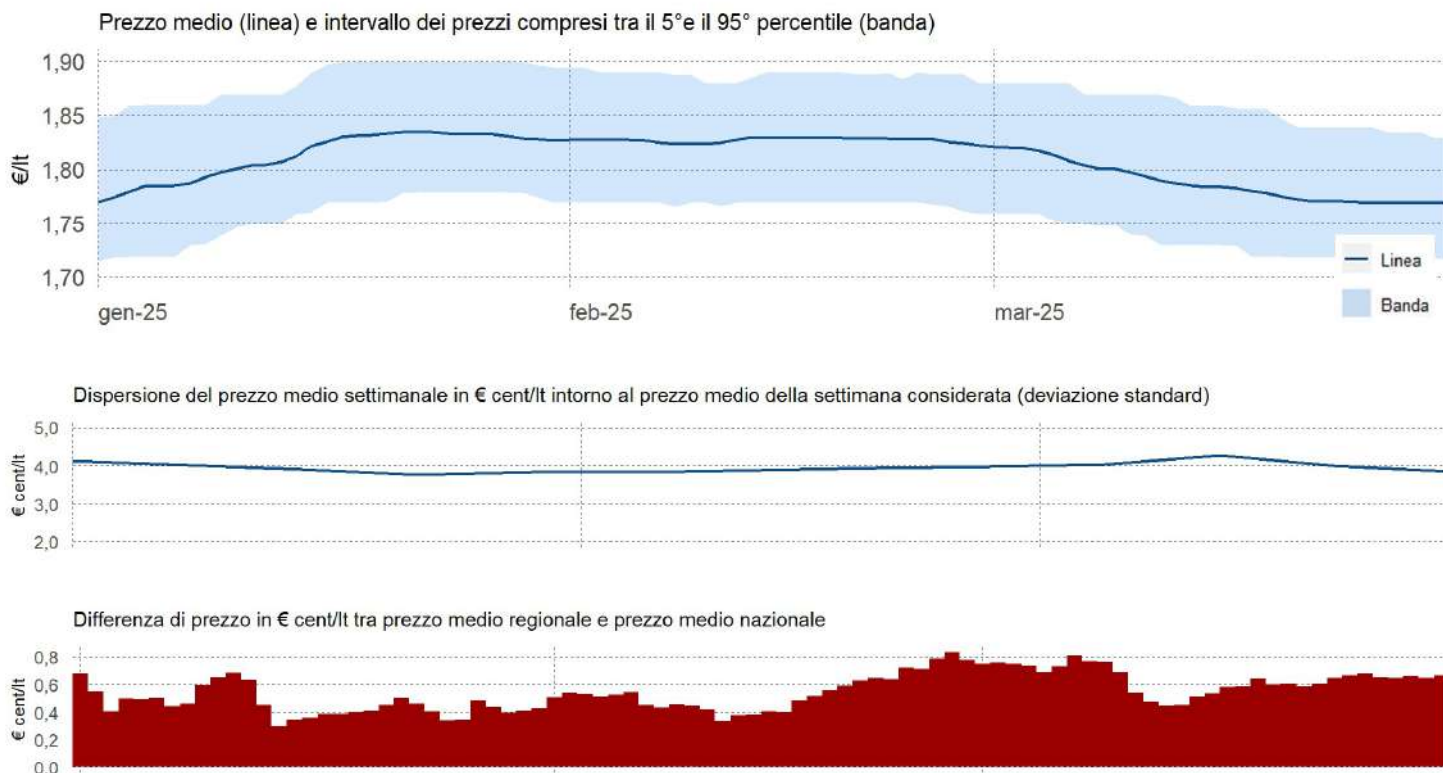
Prezzo medio (linea) e intervallo dei prezzi compresi tra il 5°e il 95° percentile (banda)

1,90
1,85
1,80
1,75
1,70
€/lt
gen-25
feb-25
mar-25
Linea
Banda

Dispersione del prezzo medio settimanale in € cent/lt intorno al prezzo medio della settimana considerata (deviazione standard)

5,0
4,0
3,0
2,0
€ cent/lt

Differenza di prezzo in € cent/lt tra prezzo medio regionale e prezzo medio nazionale

0,8
0,6
0,4
0,2
0,0
€ cent/lt